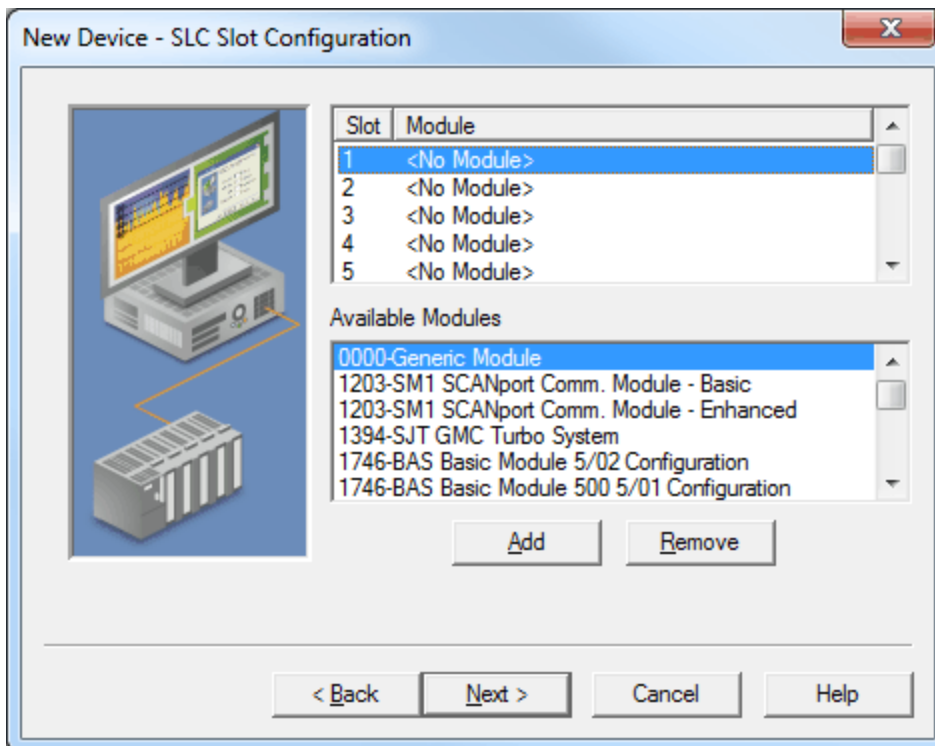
New Device - SLC Slot Configuration

| Slot | Module |
|---|---|
| 1 | <No Module> |
| 2 | <No Module> |
| 3 | <No Module> |
| 4 | <No Module> |
| 5 | <No Module> |

Available Modules

0000-Generic Module
1203-SM1 SCANport Comm. Module - Basic
1203-SM1 SCANport Comm. Module - Enhanced
1394-SJT GMC Turbo System
1746-BAS Basic Module 5/02 Configuration
1746-BAS Basic Module 500 5/01 Configuration

Add
Remove

< Back
Next >
Cancel
Help